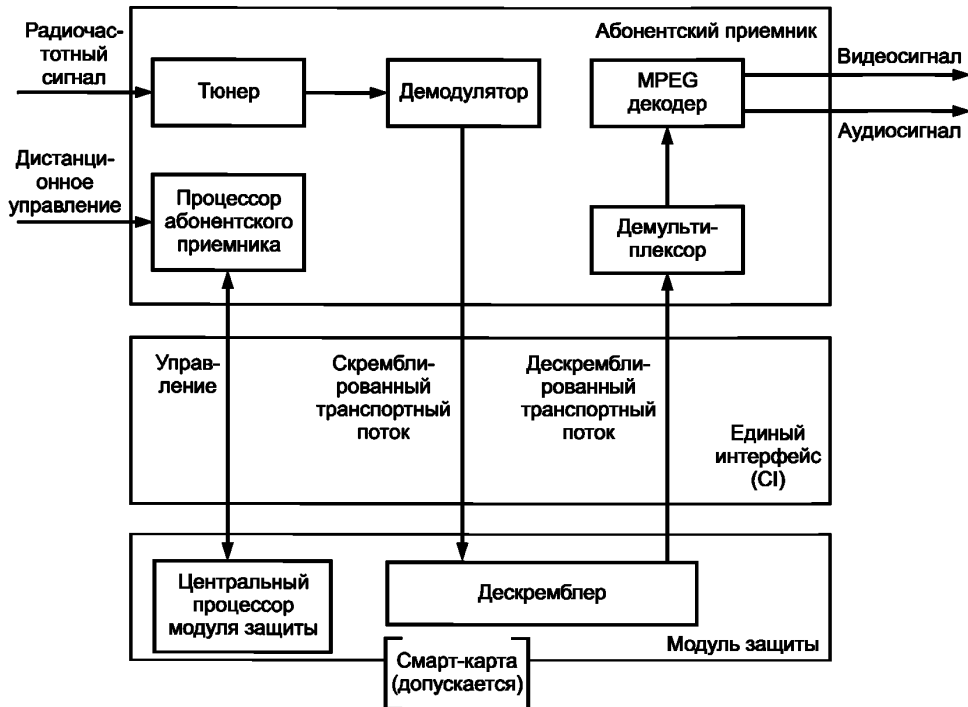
Радиочастотный сигнал

Абонентский приемник

Тюнер

Демодулятор

MPEG декодер

Видеосигнал

Аудиосигнал

Дистанционное управление

Процессор абонентского приемника

Демультиплексор

Управление

Скремблированный транспортный поток

Дескремблированный транспортный поток

Единый интерфейс (CI)

Центральный процессор модуля защиты

Дескремблер

Модуль защиты

Смарт-карта (допускается)